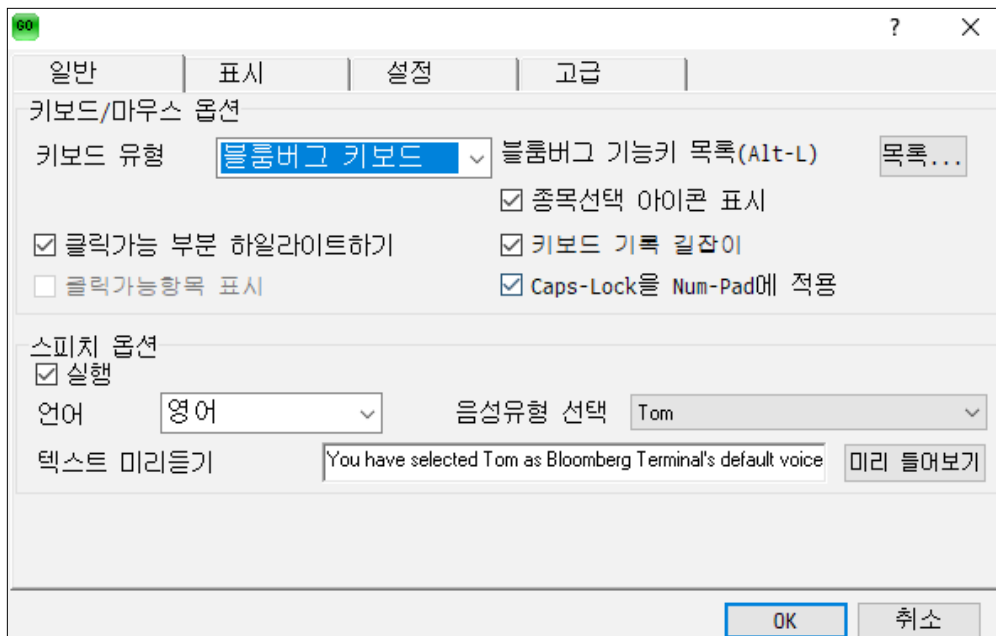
GO

?

일반 | 표시 | 설정 | 고급

키보드/마우스 옵션

키보드 유형 블룸버그 키보드

블룸버그 기능키 목록(Alt-L) 목록...

☑ 종목선택 아이콘 표시

☑ 클릭가능 부분 하일라이트하기

☑ 키보드 기록 길잡이

☐ 클릭가능항목 표시

☑ Caps-Lock을 Num-Pad에 적용

스피치 옵션

☑ 실행

언어 영어

음성유형 선택 Tom

텍스트 미리듣기 You have selected Tom as Bloomberg Terminal's default voice 미리 들어보기

OK 취소